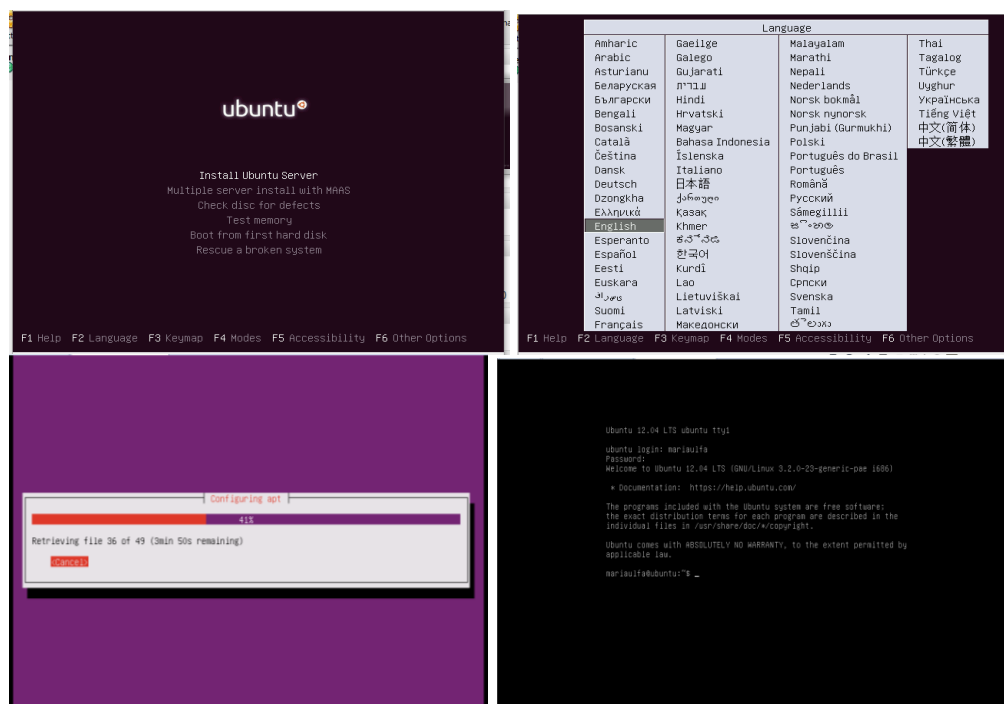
ubuntu

Install Ubuntu Server
Multiple server install with MAAS
Check disc for defects
Test memory
Boot from first hard disk
Rescue a broken system

F1 Help F2 Language F3 Keymap F4 Modes F5 Accessibility F6 Other Options

Language

Amharic
Arabic
Asturianu
Беларуская
Български
Bengali
Bosanski
Català
Čeština
Dansk
Deutsch
Dzongkha
Ελληνικά
English
Esperanto
Español
Eesti
Euskara
فارسی
Suomi
Français

Gaeilge
Galego
Gujarati
עברית
Hindi
Hrvatski
Magyar
Bahasa Indonesia
Íslenska
Italiano
日本語
ქართული
Қазақ
Khmer
ಕನ್ನಡ
한국어
Kurdî
Lao
Lietuviškai
Latviski
Македонски

Malayalam
Marathi
Nepali
Nederlands
Norsk bokmål
Norsk nynorsk
Punjabi (Gurmukhi)
Polski
Português do Brasil
Português
Română
Русский
Sámegillii
සිංහල
Slovenčina
Slovenščina
Shqip
Српски
Svenska
Tamil
తెలుగు

Thai
Tagalog
Türkçe
Uyghur
Українська
Tiếng Việt
中文(简体)
中文(繁體)

F1 Help F2 Language F3 Keymap F4 Modes F5 Accessibility F6 Other Options

Configuring apt
41%
Retrieving file 36 of 49 (3min 50s remaining)
<Cancel>

Ubuntu 12.04 LTS ubuntu tty1

ubuntu login: mariaulfa
Password:
Welcome to Ubuntu 12.04 LTS (GNU/Linux 3.2.0-23-generic-pae i686)

* Documentation: https://help.ubuntu.com/

The programs included with the Ubuntu system are free software:
the exact distribution terms for each program are described in the
individual files in /usr/share/doc/*/copyright.

Ubuntu comes with ABSOLUTELY NO WARRANTY, to the extent permitted by
applicable law.

mariaulfa@ubuntu:~$ _